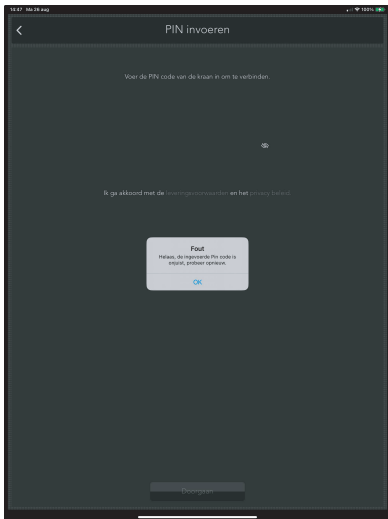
14:47 Ma 26 aug

100%

PIN invoeren

Voer de PIN code van de kraan in om te verbinden.

Ik ga akkoord met de leveringsvoorwaarden en het privacy beleid

Fout

Helaas, de ingevoerde Pin code is onjuist, probeer opnieuw.

OK

Doorgaan